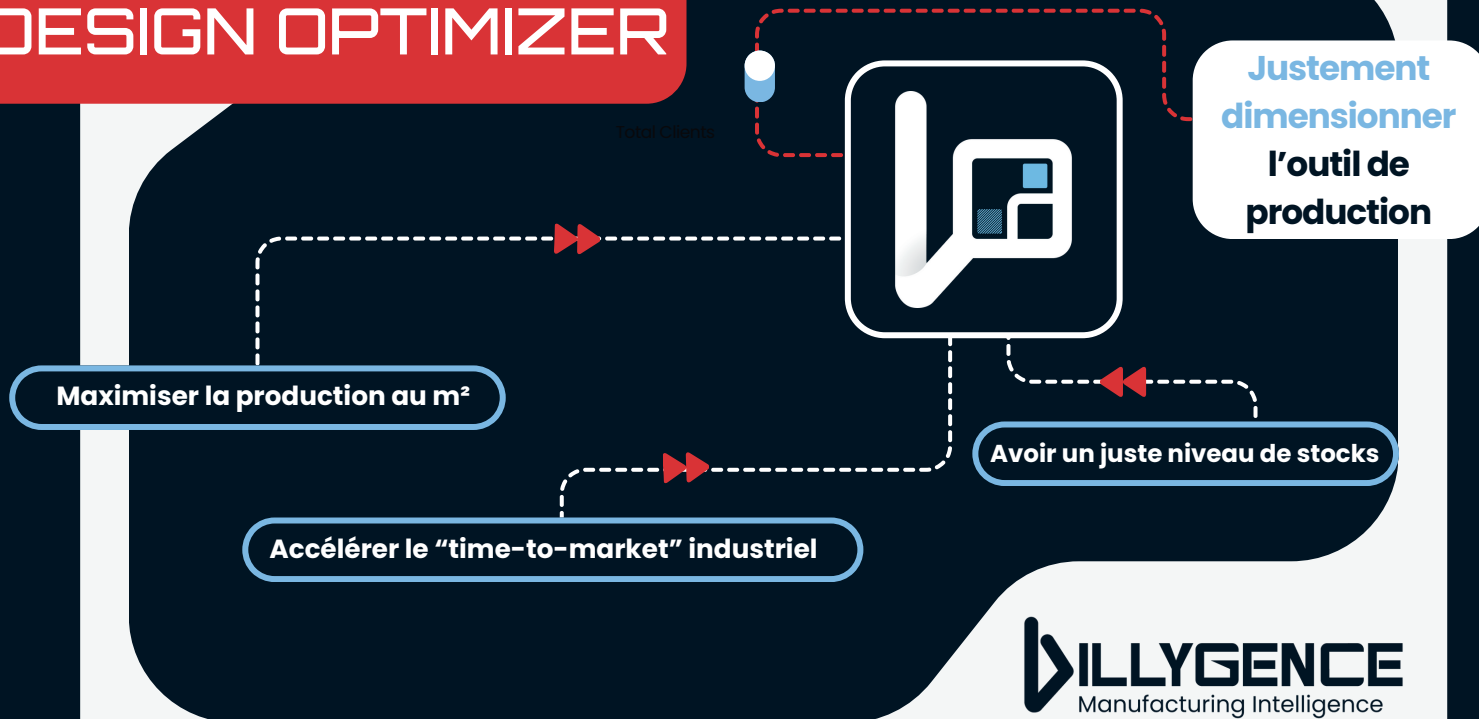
DESIGN OPTIMIZER

Total Clients

Justement dimensionner l'outil de production

Maximiser la production au m²

Avoir un juste niveau de stocks

Accélérer le "time-to-market" industriel

BILLYGENCE
Manufacturing Intelligence